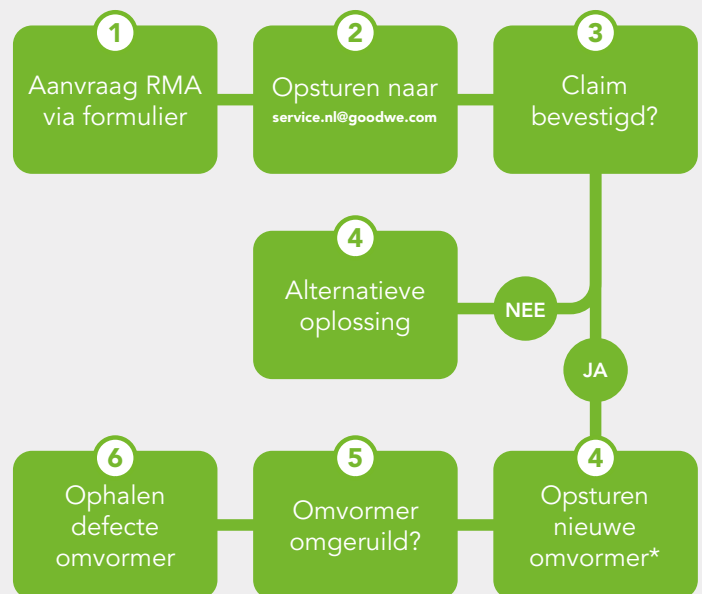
1
Aanvraag RMA via formulier

2
Opsturen naar
service.nl@goodwe.com

3
Claim bevestigd?

4
Alternatieve oplossing

NEE

JA

6
Ophalen defecte omvormer

5
Omvormer omgeruild?

4
Opsturen nieuwe omvormer*